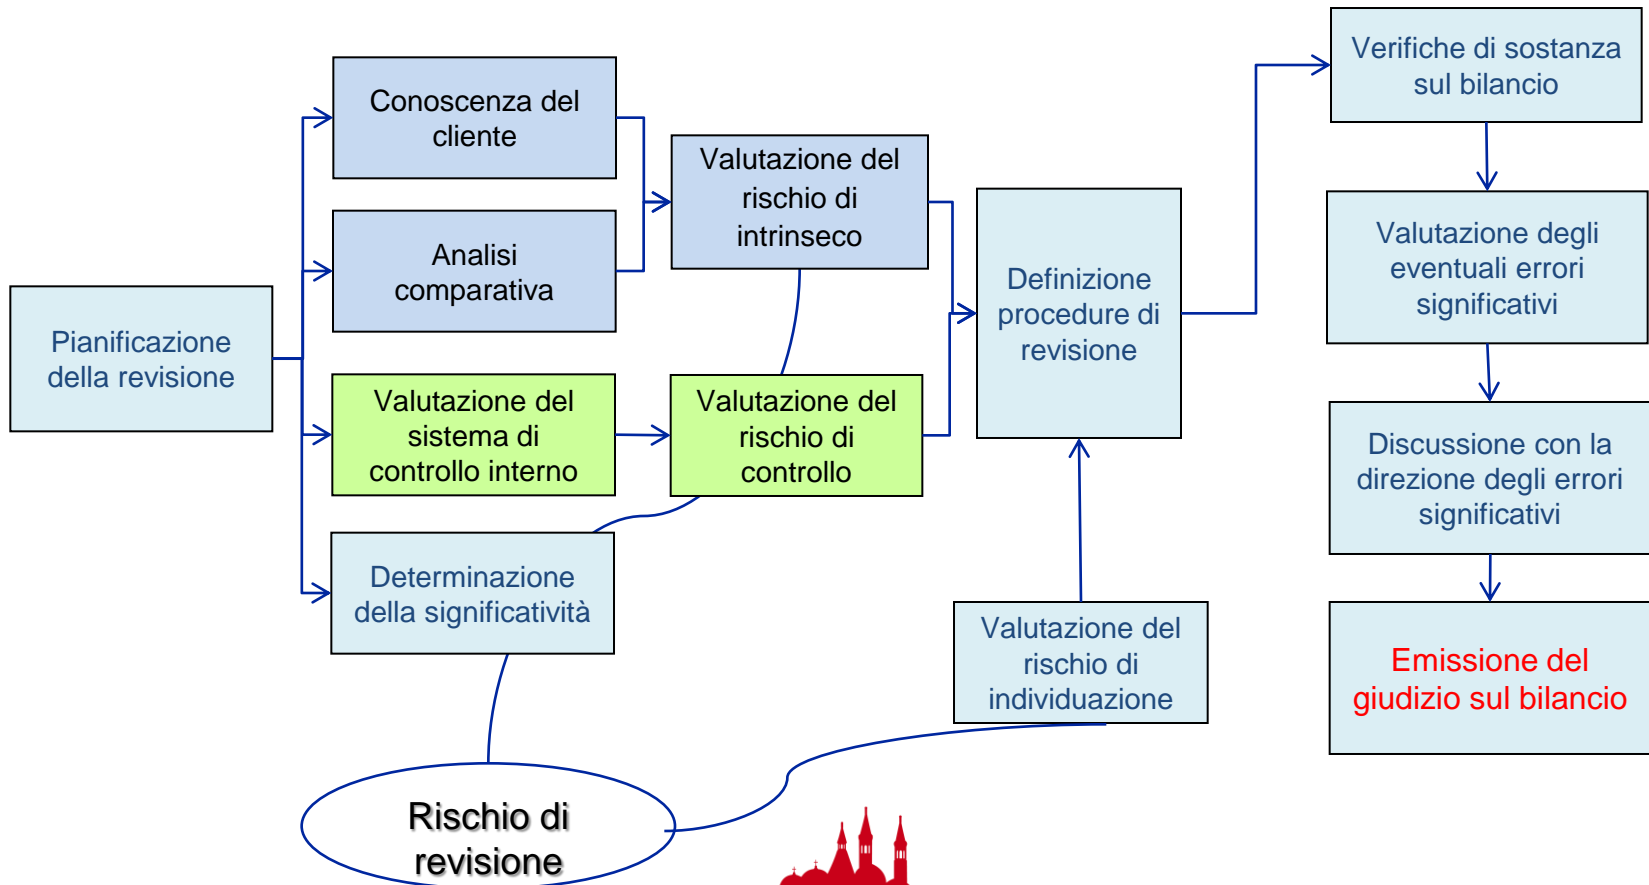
Pianificazione della revisione

Conoscenza del cliente

Analisi comparativa

Valutazione del sistema di controllo interno

Determinazione della significatività

Valutazione del rischio di intrinseco

Valutazione del rischio di controllo

Definizione procedure di revisione

Valutazione del rischio di individuazione

Rischio di revisione

Verifiche di sostanza sul bilancio

Valutazione degli eventuali errori significativi

Discussione con la direzione degli errori significativi

Emissione del giudizio sul bilancio